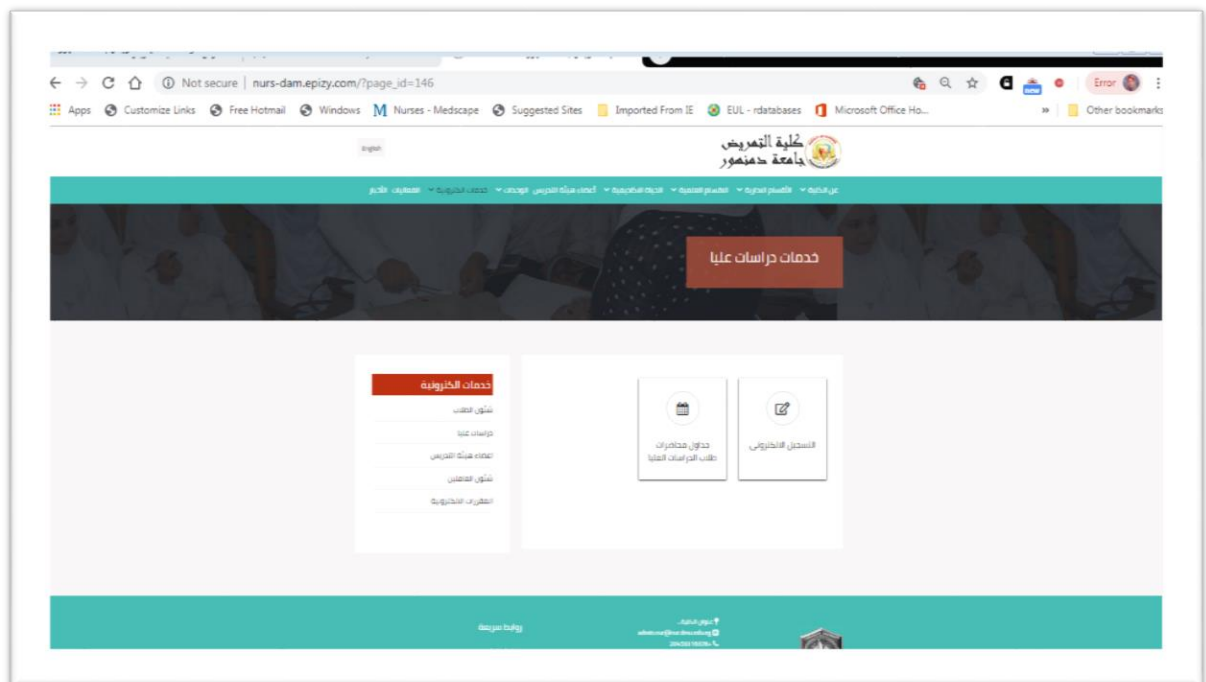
Not secure | nurs-dam.epizy.com/?page_id=146

Error

Apps Customize Links Free Hotmail Windows Nurses - Medscape Suggested Sites Imported From IE EUL - rdatabases Microsoft Office Ho... » Other bookmarks

English

كلية التمريض
جامعة دمنهور

عن الكلية الأقسام الإدارية الأقسام العلمية الحياة الطلابية أعضاء هيئة التدريس الوحدات خدمات الكترونية فعاليات الأخبار

خدمات دراسات عليا

التسجيل الالكتروني

جداول محاضرات طلاب الدراسات العليا

خدمات الكترونية

شئون الطلاب

دراسات عليا

أعضاء هيئة التدريس

شئون العاملين

المقررات الالكترونية

روابط سريعة

عنوان الكلية

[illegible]

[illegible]